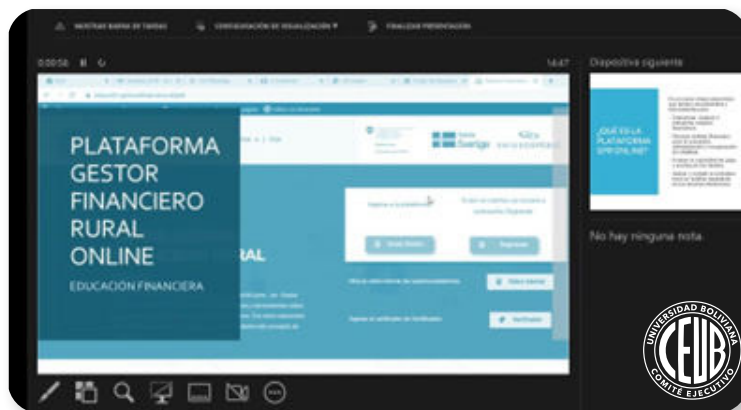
MOSTRAR BARRA DE TAREAS CONFIGURACIÓN DE VISUALIZACIÓN ▾ FINALIZAR PRESENTACIÓN

0:00:58 14:47

Diapositiva siguiente

PLATAFORMA GESTOR FINANCIERO RURAL ONLINE

EDUCACIÓN FINANCIERA

RAL

Sverige

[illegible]

Registrar

Verificar

¿QUÉ ES LA PLATAFORMA GFR ONLINE?

No hay ninguna nota

UNIVERSIDAD BOLIVIANA
CEUB
COMITÉ EJECUTIVO